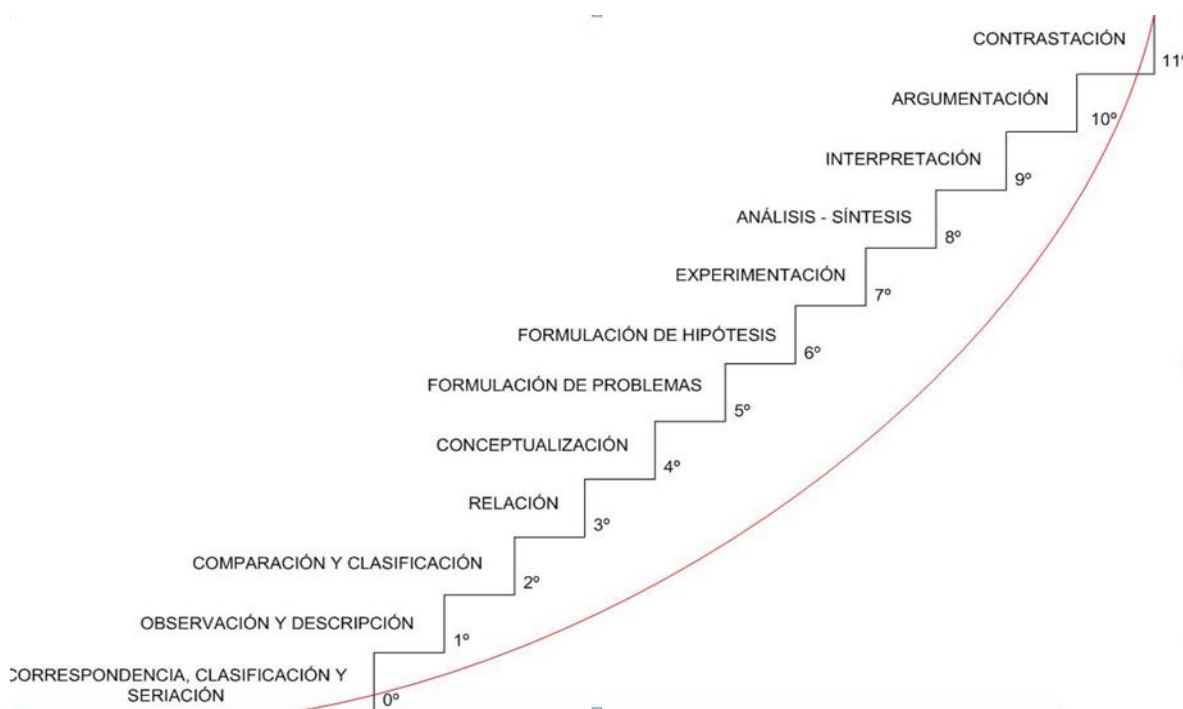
CONTRASTACIÓN
11º
ARGUMENTACIÓN
10º
INTERPRETACIÓN
9º
ANÁLISIS - SÍNTESIS
8º
EXPERIMENTACIÓN
7º
FORMULACIÓN DE HIPÓTESIS
6º
FORMULACIÓN DE PROBLEMAS
5º
CONCEPTUALIZACIÓN
4º
RELACIÓN
3º
COMPARACIÓN Y CLASIFICACIÓN
2º
OBSERVACIÓN Y DESCRIPCIÓN
1º
CORRESPONDENCIA, CLASIFICACIÓN Y SERIACIÓN
0º